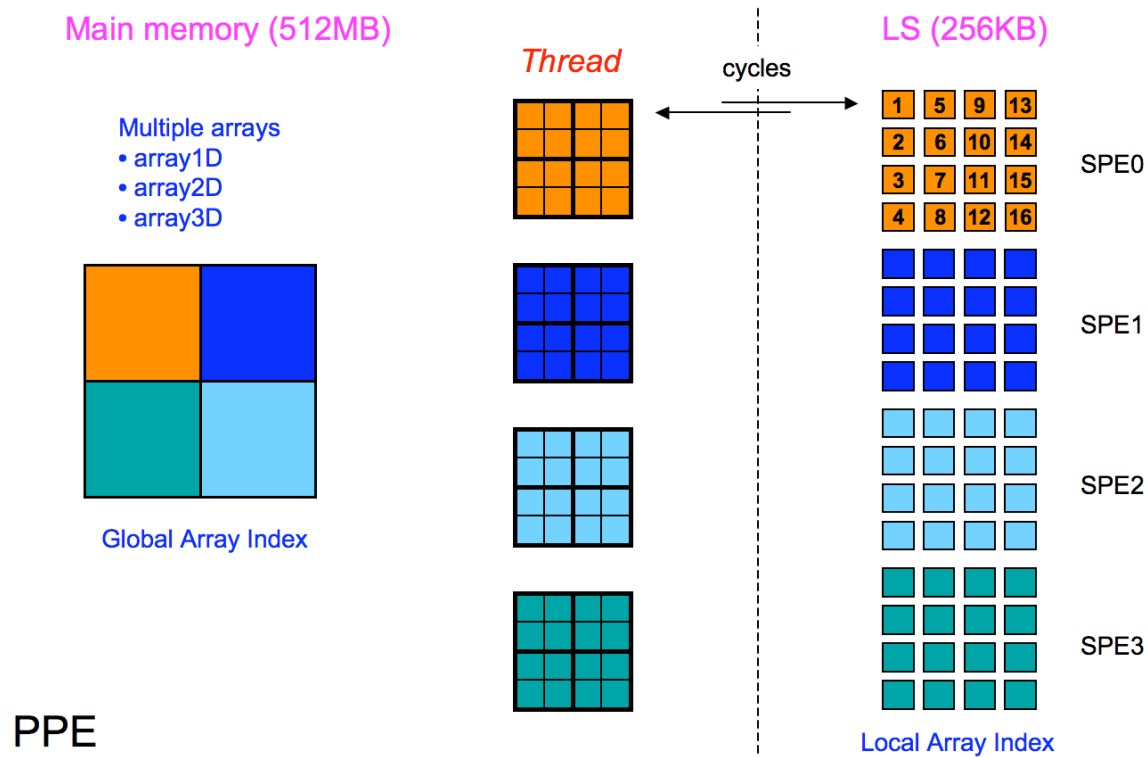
Main memory (512MB)

Multiple arrays
• array1D
• array2D
• array3D

Global Array Index

PPE

Thread

cycles

LS (256KB)

| 1 | 5 | 9 | 13 |
|---|---|---|---|
| 2 | 6 | 10 | 14 |
| 3 | 7 | 11 | 15 |
| 4 | 8 | 12 | 16 |

SPE0

SPE1

SPE2

SPE3

Local Array Index